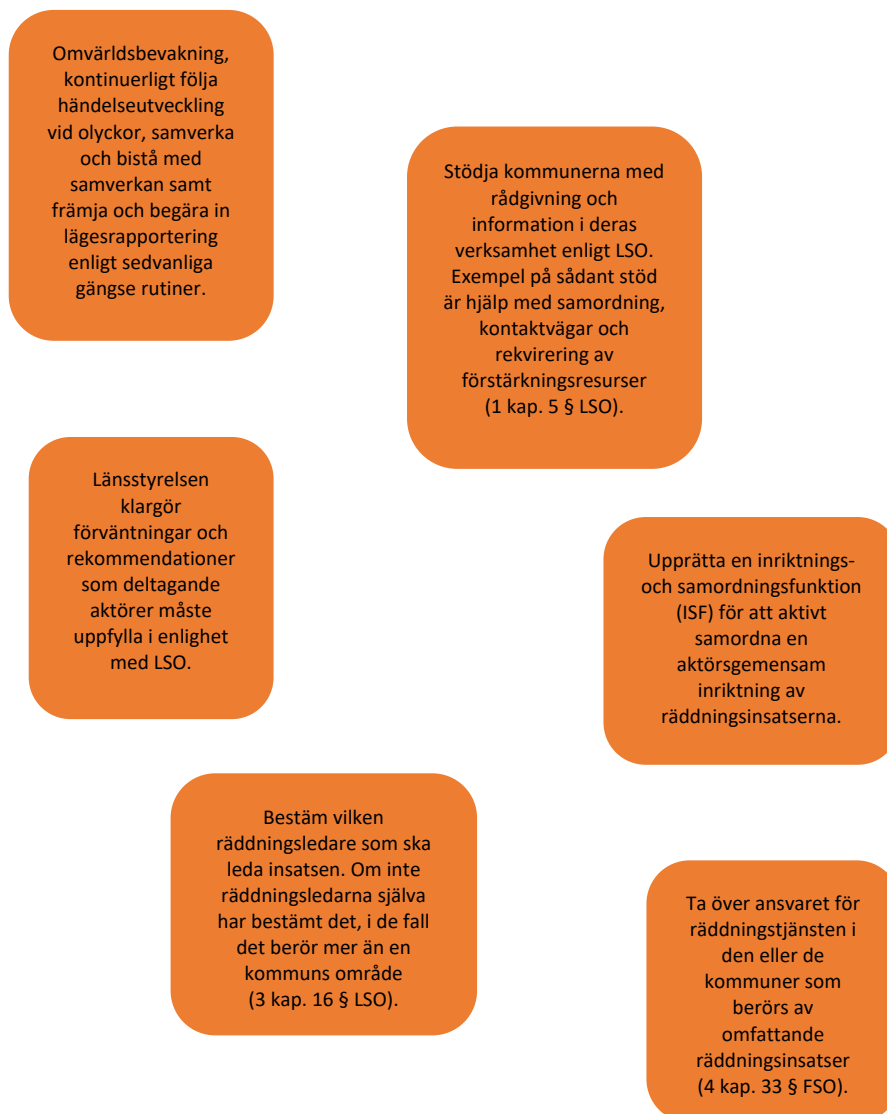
Omvärldsbevakning, kontinuerligt följa händelseutveckling vid olyckor, samverka och bistå med samverkan samt främja och begära in lägesrapportering enligt sedvanliga gängse rutiner.

Stödja kommunerna med rådgivning och information i deras verksamhet enligt LSO. Exempel på sådant stöd är hjälp med samordning, kontaktvägar och rekvirering av förstärkningsresurser (1 kap. 5 § LSO).

Länsstyrelsen klargör förväntningar och rekommendationer som deltagande aktörer måste uppfylla i enlighet med LSO.

Upprätta en inriktnings- och samordningsfunktion (ISF) för att aktivt samordna en aktörsgemensam inriktning av räddningsinsatserna.

Bestäm vilken räddningsledare som ska leda insatsen. Om inte räddningsledarna själva har bestämt det, i de fall det berör mer än en kommuns område (3 kap. 16 § LSO).

Ta över ansvaret för räddningstjänsten i den eller de kommuner som berörs av omfattande räddningsinsatser (4 kap. 33 § FSO).